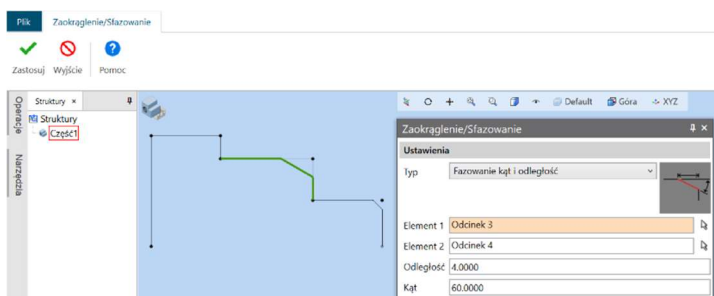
Plik Zaokrąglenie/Sfazowanie

Zastosuj Wyjście Pomoc

Operacje Narzędzia

Struktury ×

Struktury
Część1

Default Góra XYZ

Zaokrąglenie/Sfazowanie

Ustawienia

Typ Fazowanie kąt i odległość

Element 1 Odcinek 3

Element 2 Odcinek 4

Odległość 4.0000

Kąt 60.0000